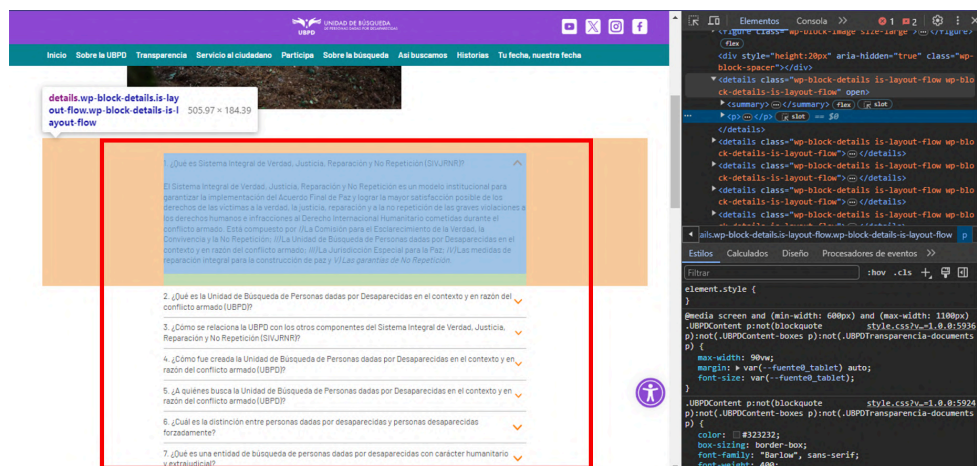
UNIDAD DE BÚSQUEDA DE PERSONAS DADAS POR DESAPARECIDAS

UBPD

Inicio Sobre la UBPD Transparencia Servicio al ciudadano Participa Sobre la búsqueda Así buscamos Historias Tu fecha, nuestra fecha

details.wp-block-details.is-layout-flow.wp-block-details-is-layout-flow 505.97 × 184.39

1. ¿Qué es Sistema Integral de Verdad, Justicia, Reparación y No Repetición (SIVJRNR)?

El Sistema Integral de Verdad, Justicia, Reparación y No Repetición es un modelo institucional para garantizar la implementación del Acuerdo Final de Paz y lograr la mayor satisfacción posible de los derechos de las víctimas a la verdad, la justicia, reparación y a la no repetición de las graves violaciones a los derechos humanos e infracciones al Derecho Internacional Humanitario cometidas durante el conflicto armado. Está compuesto por: I)La Comisión para el Esclarecimiento de la Verdad, la Convivencia y la No Repetición; II)La Unidad de Búsqueda de Personas dadas por Desaparecidas en el contexto y en razón del conflicto armado; III)La Jurisdicción Especial para la Paz; IV)Las medidas de reparación integral para la construcción de paz y V)Las garantías de No Repetición.

2. ¿Qué es la Unidad de Búsqueda de Personas dadas por Desaparecidas en el contexto y en razón del conflicto armado (UBPD)?

3. ¿Cómo se relaciona la UBPD con los otros componentes del Sistema Integral de Verdad, Justicia, Reparación y No Repetición (SIVJRNR)?

4. ¿Cómo fue creada la Unidad de Búsqueda de Personas dadas por Desaparecidas en el contexto y en razón del conflicto armado (UBPD)?

5. ¿A quiénes busca la Unidad de Búsqueda de Personas dadas por Desaparecidas en el contexto y en razón del conflicto armado (UBPD)?

6. ¿Cuál es la distinción entre personas dadas por desaparecidas y personas desaparecidas forzadamente?

7. ¿Qué es una entidad de búsqueda de personas dadas por desaparecidas con carácter humanitario y extrajudicial?

Elementos Consola >> 1 2

<figure class="wp-block-image size-large">…</figure>
flex
<div style="height:20px" aria-hidden="true" class="wp-block-spacer"></div>
<details class="wp-block-details is-layout-flow wp-block-details-is-layout-flow" open>
<summary>…</summary> flex slot
<p>…</p> slot == $0
</details>
<details class="wp-block-details is-layout-flow wp-block-details-is-layout-flow">…</details>
<details class="wp-block-details is-layout-flow wp-block-details-is-layout-flow">…</details>
<details class="wp-block-details is-layout-flow wp-block-details-is-layout-flow">…</details>
<details class="wp-block-details is-layout-flow wp-block-details-is-layout-flow">…</details>
<details class="wp-block-details is-layout-flow wp-block-details-is-layout-flow">…</details>

ails.wp-block-details.is-layout-flow.wp-block-details-is-layout-flow p

Estilos Calculados Diseño Procesadores de eventos >>

Filtrar :hov .cls +

element.style {
}
@media screen and (min-width: 600px) and (max-width: 1100px)
.UBPDContent p:not(blockquote style.css?v=1.0.0:5936
p):not(.UBPDContent-boxes p):not(.UBPDTransparencia-documents p) {
max-width: 90vw;
margin: ▸ var(--fuente0_tablet) auto;
font-size: var(--fuente0_tablet);
}
.UBPDContent p:not(blockquote style.css?v=1.0.0:5924
p):not(.UBPDContent-boxes p):not(.UBPDTransparencia-documents p) {
color: #323232;
box-sizing: border-box;
font-family: "Barlow", sans-serif;
font-weight: 400;